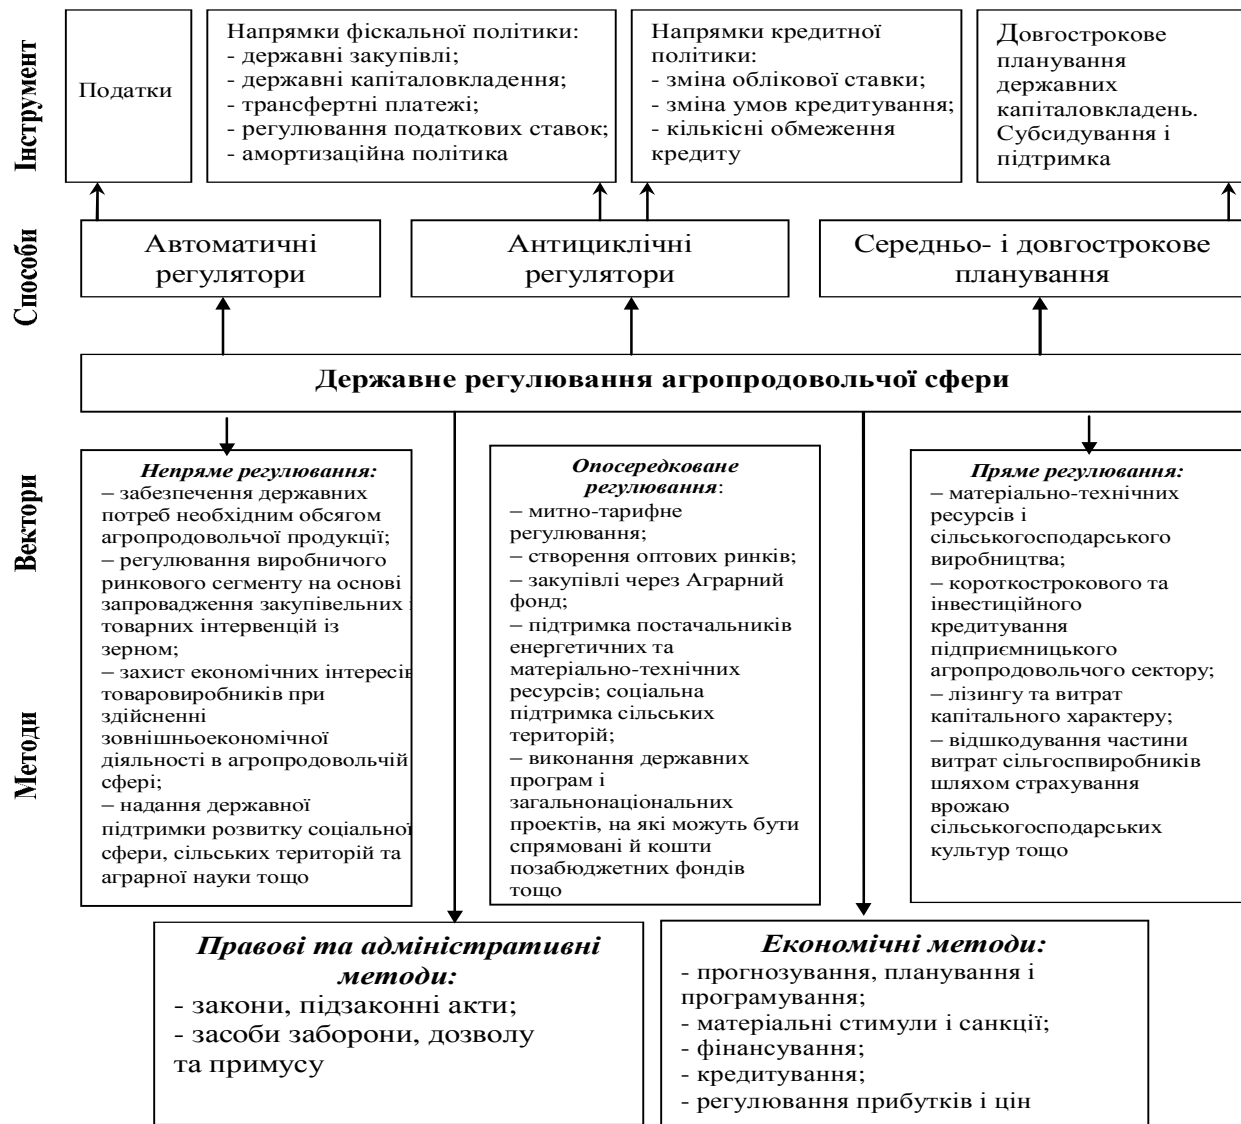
Інструмент

Податки

Напрямки фіскальної політики:
- державні закупівлі;
- державні капіталовкладення;
- трансфертні платежі;
- регулювання податкових ставок;
- амортизаційна політика

Напрямки кредитної політики:
- зміна облікової ставки;
- зміна умов кредитування;
- кількісні обмеження кредиту

Довгострокове планування державних капіталовкладень. Субсидування і підтримка

Способи

Автоматичні регулятори

Антициклічні регулятори

Середньо- і довгострокове планування

Державне регулювання агропродовольчої сфери

Вектори

Методи

Непряме регулювання:
– забезпечення державних потреб необхідним обсягом агропродовольчої продукції;
– регулювання виробничого ринкового сегменту на основі запровадження закупівельних і товарних інтервенцій із зерном;
– захист економічних інтересів товаровиробників при здійсненні зовнішньоекономічної діяльності в агропродовольчій сфері;
– надання державної підтримки розвитку соціальної сфери, сільських територій та аграрної науки тощо

Опосередковане регулювання:
– митно-тарифне регулювання;
– створення оптових ринків;
– закупівлі через Аграрний фонд;
– підтримка постачальників енергетичних та матеріально-технічних ресурсів; соціальна підтримка сільських територій;
– виконання державних програм і загальнонаціональних проектів, на які можуть бути спрямовані й кошти позабюджетних фондів тощо

Пряме регулювання:
– матеріально-технічних ресурсів і сільськогосподарського виробництва;
– короткострокового та інвестиційного кредитування підприємницького агропродовольчого сектору;
– лізингу та витрат капітального характеру;
– відшкодування частини витрат сільгоспвиробників шляхом страхування врожаю сільськогосподарських культур тощо

Правові та адміністративні методи:
- закони, підзаконні акти;
- засоби заборони, дозволу та примусу

Економічні методи:
- прогнозування, планування і програмування;
- матеріальні стимули і санкції;
- фінансування;
- кредитування;
- регулювання прибутків і цін